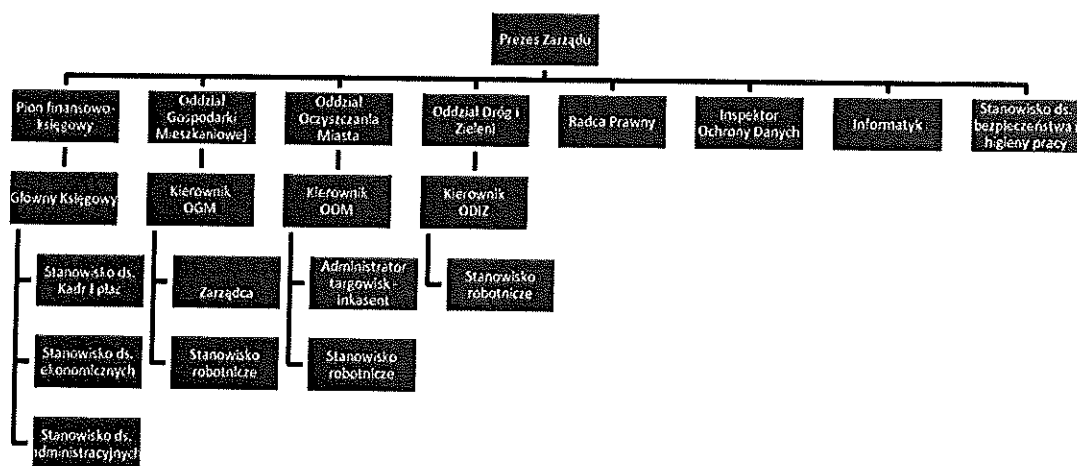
Prezes Zarządu

Pion finansowo-księgowy

Główny Księgowy

Stanowisko ds. Kadr i płac

Stanowisko ds. ekonomicznych

Stanowisko ds. administracyjnych

Oddział Gospodarki Mieszkaniowej

Kierownik OGM

Zarządca

Stanowisko robotnicze

Oddział Oczyszczania Miasta

Kierownik OOM

Administrator targowisk - inkasent

Stanowisko robotnicze

Oddział Dróg i Zieleni

Kierownik ODIZ

Stanowisko robotnicze

Radca Prawny

Inspektor Ochrony Danych

Informatyk

Stanowisko ds. bezpieczeństwa i higieny pracy